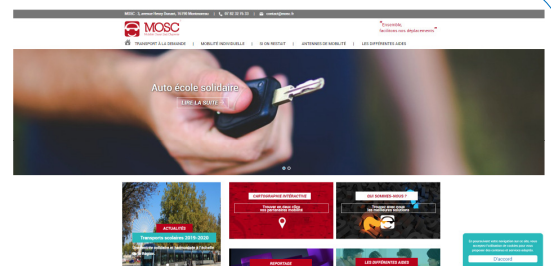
MOSC - 3, avenue Henry Dunant, 75700 Montmorency | 01 98 35 75 03 | contact@mosc.fr

MOSC

"Ensemble, facilitons vos déplacements"

TRANSPORT À LA DEMANDE | MOBILITÉ INDIVIDUELLE | SI ON BOUGE | ANTENNES DE MOBILITÉ | LES DIFFÉRENTES AIDES

Auto école solidaire

LIRE LA SUITE »

ACTUALITÉS

Transports scolaires 2019-2020

CARTOGRAPHIE INTERACTIVE

Trouvez en deux clics nos partenaires mobilité

QUI SOMMES-NOUS ?

Trouvez avec nous les meilleures solutions

REPORTAGE

LES DIFFÉRENTES AIDES

D'accord